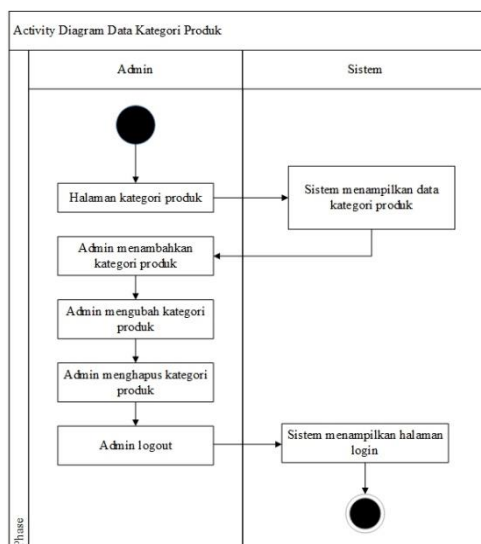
Activity Diagram Data Kategori Produk

Admin

Sistem

Halaman kategori produk

Sistem menampilkan data kategori produk

Admin menambahkan kategori produk

Admin mengubah kategori produk

Admin menghapus kategori produk

Admin logout

Sistem menampilkan halaman login

Phase